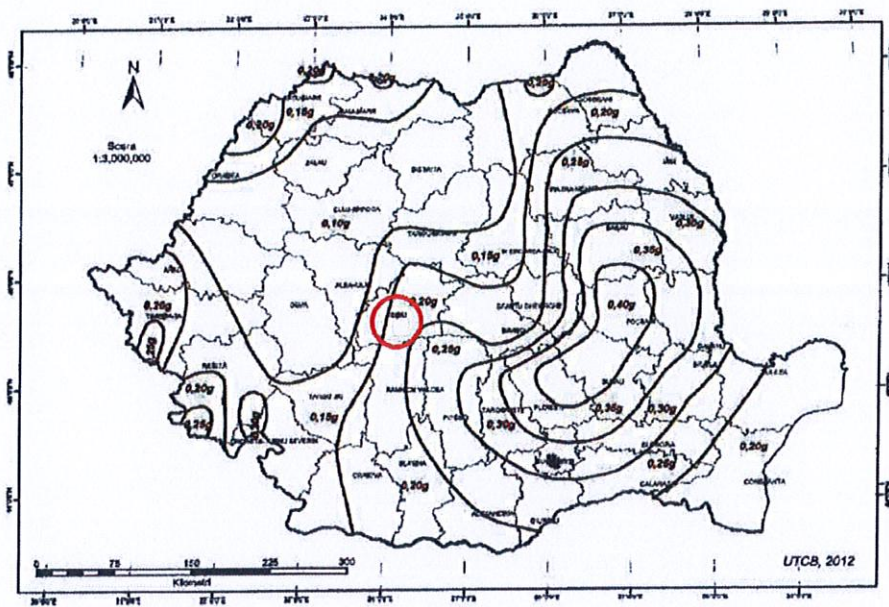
N

Scara
1:3,000,000

0,20g
0,15g
0,20g
0,15g
0,20g
0,10g
0,15g
0,25g
0,30g
0,35g
0,40g
0,20g
0,20g
0,25g
0,20g
0,20g
0,15g
0,25g
0,30g
0,35g
0,30g
0,25g
0,20g
0,30g
0,20g

SATU MARE
MARAMURES
BIHOR
SALAJ
BISTRITA
SUCEAVA
BOTOSANI
IASI
CLUJ-NAPOCA
NEAMT
VASLUI
BACAU
ARAD
ALBA IULIA
HARGHITA
TARGU MURES
TIMISOARA
DEVA
SIBIU
BRASOV
VRANCEA
GALATI
FOCSANI
TULCEA
RESITA
BUZAU
BRAILA
RAMNICU VALCEA
PITESTI
TARGOVISTE
PLOIESTI
SLOBOZIA
CALARASI
CONSTANTA
TARGU JIU
DROBETA TURNU SEVERIN
CRAIOVA
SLATINA
ALEXANDRIA
GIURGIU

0 75 150 225 300
Kilometri

UTCB, 2012